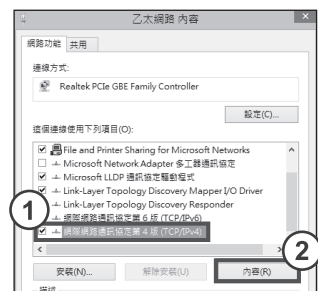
乙太網路 內容

網路功能 共用

連線方式:

Realtek PCIe GBE Family Controller

設定(C)...

這個連線使用下列項目(O):

File and Printer Sharing for Microsoft Networks
Microsoft Network Adapter 多工器通訊協定
Microsoft LLDP 通訊協定驅動程式
Link-Layer Topology Discovery Mapper I/O Driver
Link-Layer Topology Discovery Responder
網際網路通訊協定第 6 版 (TCP/IPv6)
網際網路通訊協定第 4 版 (TCP/IPv4)

1

2

安裝(N)... 解除安裝(U) 內容(R)

描述